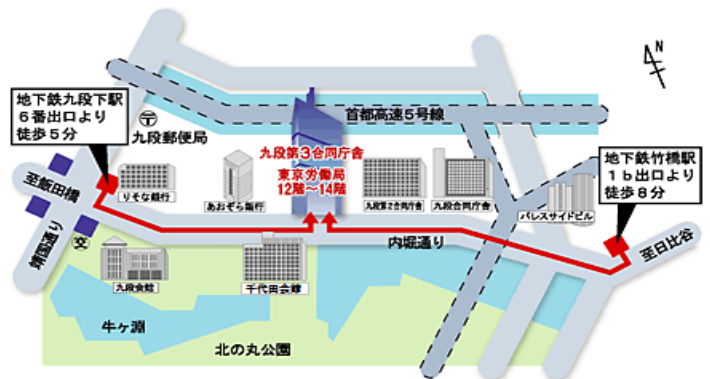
地下鉄九段下駅
6番出口より
徒歩5分

九段郵便局

首都高速5号線

九段第3合同庁舎
東京労働局
12階～14階

地下鉄竹橋駅
1b出口より
徒歩8分

N

至飯田橋

りそな銀行

あおぞら銀行

九段第2合同庁舎

九段合同庁舎

パレスサイドビル

靖国通り

交

内堀通り

至日比谷

九段会館

千代田会館

牛ヶ淵

北の丸公園